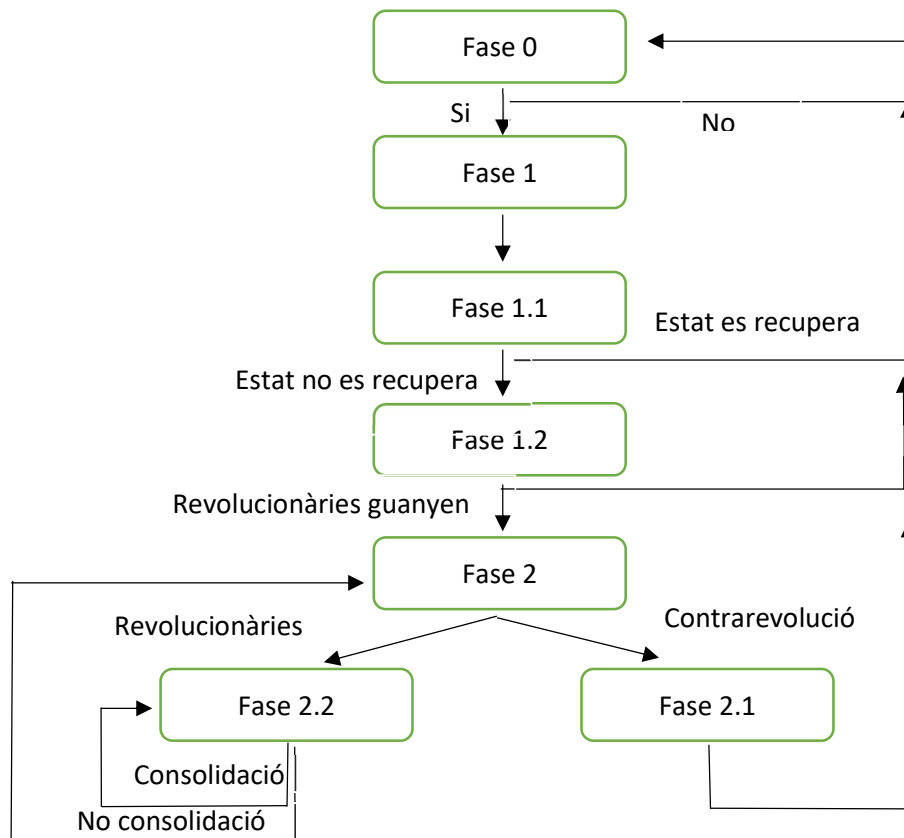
Fase 0

Si

No

Fase 1

Fase 1.1

Estat es recupera

Estat no es recupera

Fase 1.2

Revolucionàries guanyen

Fase 2

Revolucionàries

Contrarevolució

Fase 2.2

Fase 2.1

Consolidació

No consolidació